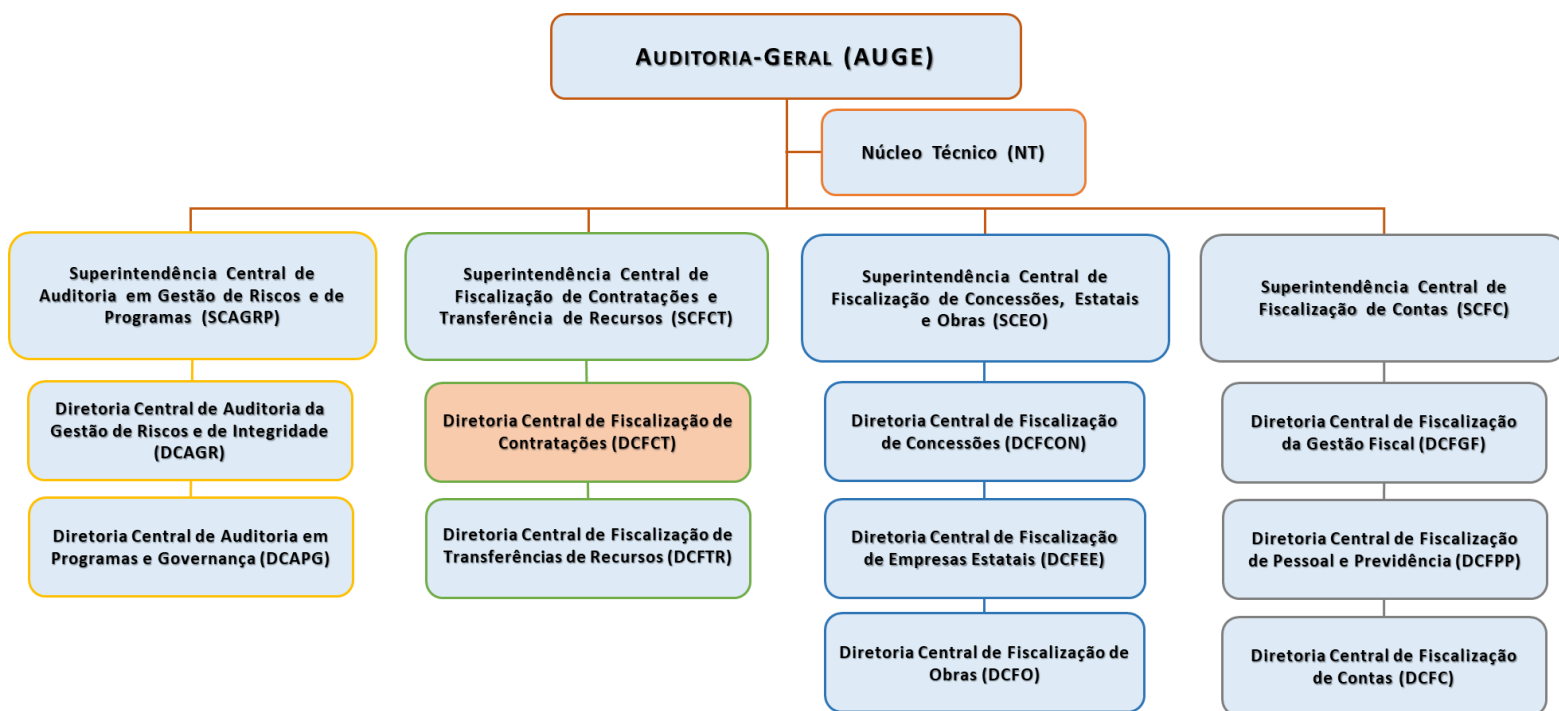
AUDITORIA-GERAL (AUGE)

Núcleo Técnico (NT)

Superintendência Central de Auditoria em Gestão de Riscos e de Programas (SCAGRP)

Diretoria Central de Auditoria da Gestão de Riscos e de Integridade (DCAGR)

Diretoria Central de Auditoria em Programas e Governança (DCAPG)

Superintendência Central de Fiscalização de Contratações e Transferência de Recursos (SCFCT)

Diretoria Central de Fiscalização de Contratações (DCFCT)

Diretoria Central de Fiscalização de Transferências de Recursos (DCFTR)

Superintendência Central de Fiscalização de Concessões, Estatais e Obras (SCEO)

Diretoria Central de Fiscalização de Concessões (DCFCON)

Diretoria Central de Fiscalização de Empresas Estatais (DCFEE)

Diretoria Central de Fiscalização de Obras (DCFO)

Superintendência Central de Fiscalização de Contas (SCFC)

Diretoria Central de Fiscalização da Gestão Fiscal (DCFGF)

Diretoria Central de Fiscalização de Pessoal e Previdência (DCFPP)

Diretoria Central de Fiscalização de Contas (DCFC)